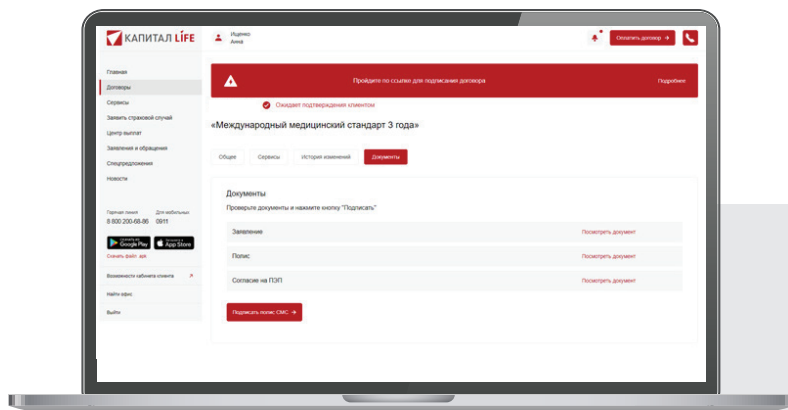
КАПИТАЛ LIFE

Ищенко
Анна

Оплатить договор →

Главная
Договоры
Сервисы
Заявить страховой случай
Центр выплат
Заявления и обращения
Спецпредложения
Новости

Горячая линия
8 800 200-68-86
Для мобильных
0911

Google Play
App Store

Скачать файл .apk

Возможности кабинета клиента
Найти офис
Выйти

Пройдите по ссылке для подписания договора
Подробнее

Ожидает подтверждения клиентом

«Международный медицинский стандарт 3 года»

Общее
Сервисы
История изменений
Документы

Документы
Проверьте документы и нажмите кнопку "Подписать"

Заявление
Посмотреть документ
Полис
Посмотреть документ
Согласие на ПЭП
Посмотреть документ

Подписать полис СМС →